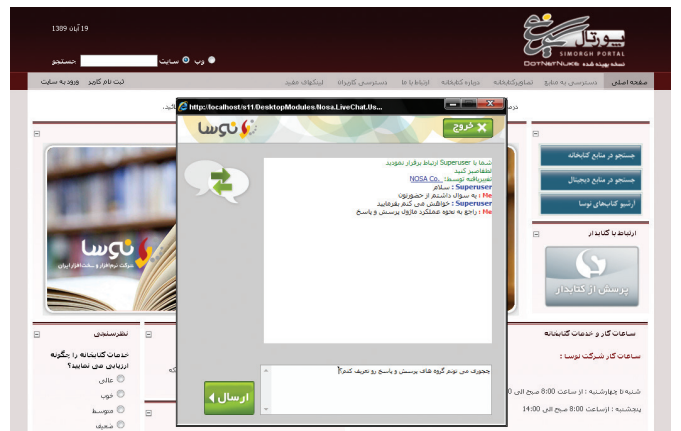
19 آبان 1389

پورتال سیمرغ
SIMORGH PORTAL
DotNetNuke نسخه بهینه شده

جستجو سایت وب

صفحه اصلی | دسترسی به منابع | نمایشگاهها | درباره کتابخانه | ارتباط با ما | دسترسی کاربران | لینکهای مفید | ثبت نام کاربر | ورود به سایت

http://localhost/s11/DesktopModules/Nosa.LiveChat.Us...

نوسا

خروج

شما با Superuser ارتباط برقرار نموديد
لطفاصبر كنيد
نشریافته توسط: NOSA Co.
Superuser : سلام
Me : يه سوال داشتم از حضورتون
Superuser : خواهش مي كنم بفرماييد
Me : راجع به نحوه عملكرد ماژول پرسش و پاسخ

چجوری می تونم گروه های پرسش و پاسخ رو تعریف کنم؟

ارسال

جستجو در منابع کتابخانه
جستجو در منابع دیجیتال
آرشیو کتابهای نوسا

ارتباط با کتابدار

پرسش از کتابدار

نوسا
شرکت نرم افزار و سخت افزار ایرانیان

نظرسنجی

خدمات کتابخانه را چگونه ارزیابی می نمایید؟
عالی
خوب
متوسط
ضعیف

ساعات کار و خدمات کتابخانه

ساعات کار شرکت نوسا :

شنبه تا چهارشنبه : از ساعت 8:00 صبح الی 0

پنجشنبه : ازساعت 8:00 صبح الی 14:00